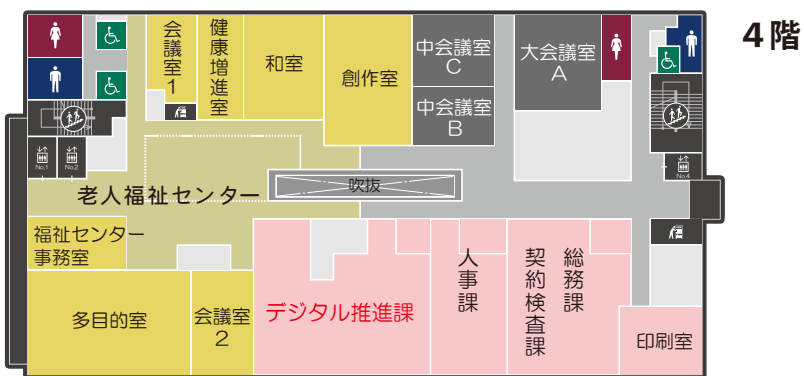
4階

会議室1

健康増進室

和室

創作室

中会議室C

中会議室B

大会議室A

No.1

No.2

No.4

老人福祉センター

吹抜

福祉センター事務室

多目的室

会議室2

デジタル推進課

人事課

契約検査課

総務課

印刷室